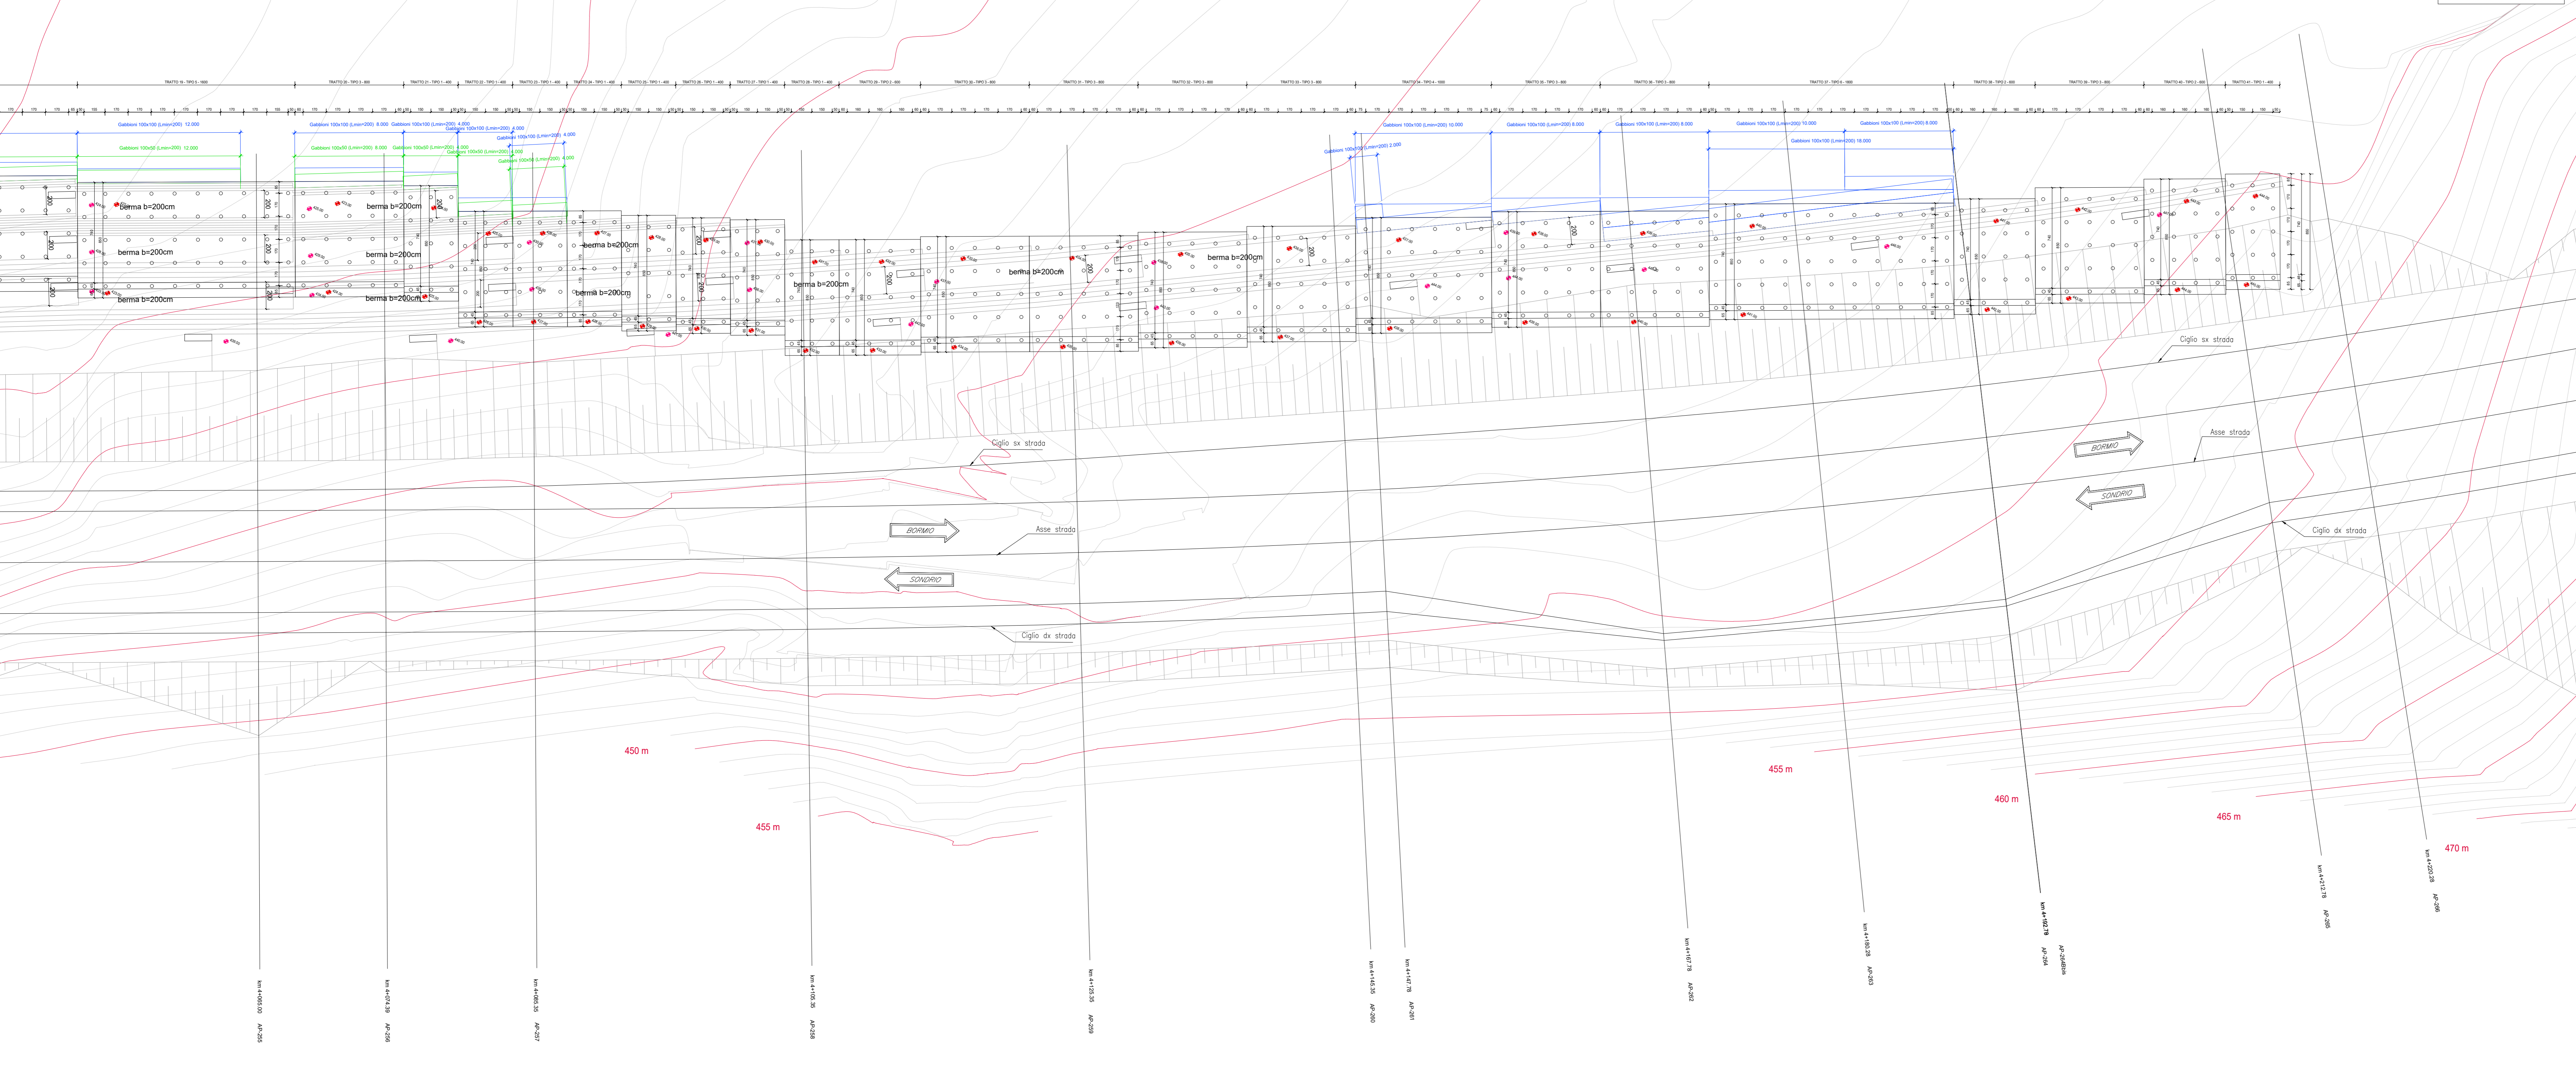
Gabbioni 100x100 (Lmin=200) 12.000
Gabbioni 100x50 (Lmin=200) 12.000
Gabbioni 100x100 (Lmin=200) 8.000
Gabbioni 100x100 (Lmin=200) 4.000
Gabbioni 100x50 (Lmin=200) 8.000
Gabbioni 100x50 (Lmin=200) 4.000
Gabbioni 100x100 (Lmin=200) 4.000
Gabbioni 100x100 (Lmin=200) 4.000
Gabbioni 100x50 (Lmin=200) 4.000
Gabbioni 100x50 (Lmin=200) 4.000
Gabbioni 100x100 (Lmin=200) 2.000
Gabbioni 100x100 (Lmin=200) 10.000
Gabbioni 100x100 (Lmin=200) 8.000
Gabbioni 100x100 (Lmin=200) 8.000
Gabbioni 100x100 (Lmin=200) 10.000
Gabbioni 100x100 (Lmin=200) 8.000
Gabbioni 100x100 (Lmin=200) 18.000

berma b=200cm
berma b=200cm
berma b=200cm
berma b=200cm
berma b=200cm
berma b=200cm
berma b=200cm
berma b=200cm
berma b=200cm
berma b=200cm
berma b=200cm

Ciglio sx strada
Ciglio sx strada
Asse strada
Asse strada
BORMIO
SONDRIO
BORMIO
SONDRIO
Ciglio dx strada
Ciglio dx strada

450 m
455 m
455 m
460 m
465 m
470 m

km 4+065.00 AP-255
km 4+074.39 AP-256
km 4+085.35 AP-257
km 4+105.35 AP-258
km 4+125.35 AP-259
km 4+145.35 AP-260
km 4+147.78 AP-261
km 4+167.78 AP-262
km 4+180.28 AP-263
km 4+192.78 AP-264 AP-264Bis
km 4+212.78 AP-265
km 4+220.28 AP-266